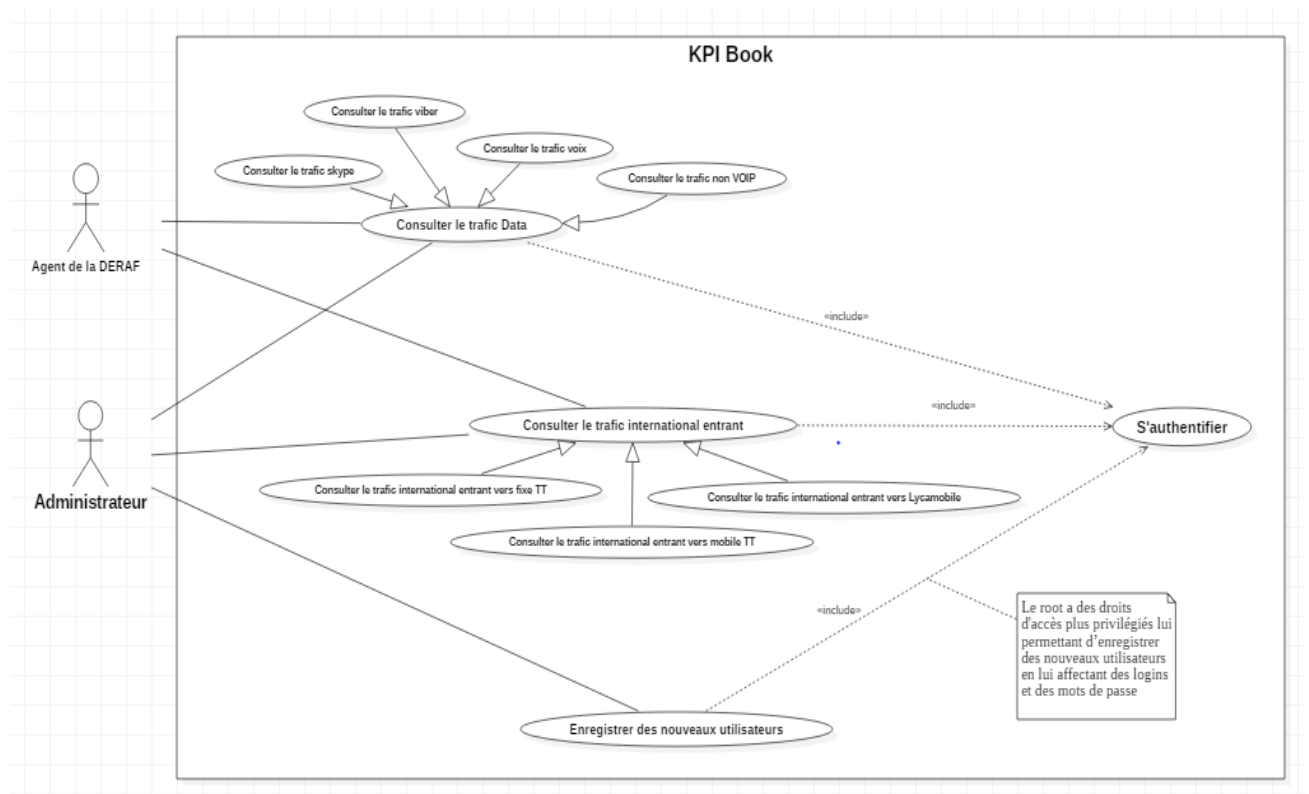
KPI Book

Consulter le trafic viber

Consulter le trafic voix

Consulter le trafic skype

Consulter le trafic non VOIP

Consulter le trafic Data

Agent de la DERAF

«include»

«include»

Consulter le trafic international entrant

S'authentifier

Administrateur

Consulter le trafic international entrant vers fixe TT

Consulter le trafic international entrant vers Lycamobile

Consulter le trafic international entrant vers mobile TT

«include»

Le root a des droits d'accès plus privilégiés lui permettant d'enregistrer des nouveaux utilisateurs en lui affectant des logins et des mots de passe

Enregistrer des nouveaux utilisateurs